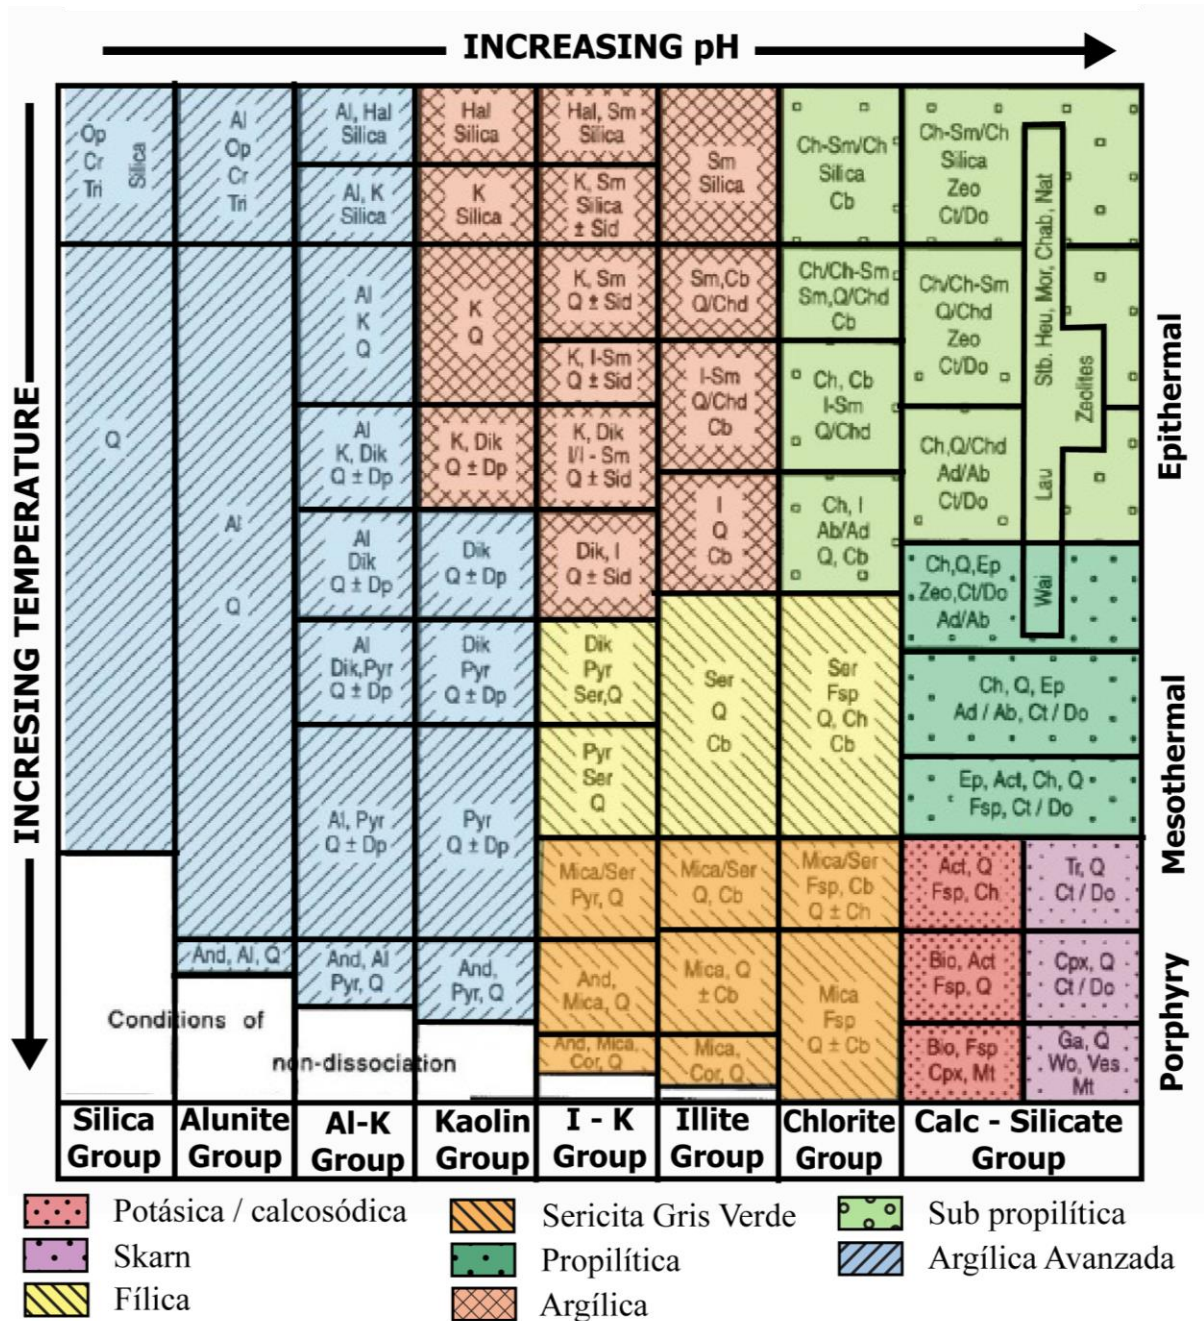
INCREASING pH

INCRESING TEMPERATURE

Op Cr Tri Silica

Q

Al Op Cr Tri

Al Q

And, Al, Q

Conditions of non-dissociation

Al, Hal Silica

Al, K Silica

Al K Q

Al K, Dik Q ± Dp

Al Dik Q ± Dp

Al Dik,Pyr Q ± Dp

Al, Pyr Q ± Dp

And, Al Pyr, Q

Hal Silica

K Silica

K Q

K, Dik Q ± Dp

Dik Q ± Dp

Dik Pyr Q ± Dp

Pyr Q ± Dp

And, Pyr, Q

Hal, Sm Silica

K, Sm Silica ± Sid

K, Sm Q ± Sid

K, I-Sm Q ± Sid

K, Dik I/I - Sm Q ± Sid

Dik, I Q ± Sid

Dik Pyr Ser,Q

Pyr Ser Q

Mica/Ser Pyr, Q

And, Mica, Q

And, Mica, Cor, Q

Sm Silica

Sm,Cb Q/Chd

I-Sm Q/Chd Cb

I Q Cb

Ser Q Cb

Mica/Ser Q, Cb

Mica, Q ± Cb

Mica, Cor, Q

Ch-Sm/Ch Silica Cb

Ch/Ch-Sm Sm,Q/Chd Cb

Ch, Cb I-Sm Q/Chd

Ch, I Ab/Ad Q, Cb

Ser Fsp Q, Ch Cb

Mica/Ser Fsp, Cb Q ± Ch

Mica Fsp Q ± Cb

Ch-Sm/Ch Silica Zeo Ct/Do

Ch/Ch-Sm Q/Chd Zeo Ct/Do

Ch,Q/Chd Ad/Ab Ct/Do

Stb, Heu, Mor, Chab, Nat

Zeolites

Lau

Wai

Ch,Q,Ep Zeo,Ct/Do Ad/Ab

Ch, Q, Ep Ad / Ab, Ct / Do

Ep, Act, Ch, Q Fsp, Ct / Do

Act, Q Fsp, Ch

Tr, Q Ct / Do

Bio, Act Fsp, Q

Cpx, Q Ct / Do

Bio, Fsp Cpx, Mt

Ga, Q Wo, Ves Mt

Epithermal

Mesothermal

Porphyry

| Silica Group | Alunite Group | Al-K Group | Kaolin Group | I - K Group | Illite Group | Chlorite Group | Calc - Silicate Group |
|---|---|---|---|---|---|---|---|

Potásica / calcosódica
Skarn
Fílica
Sericita Gris Verde
Propilítica
Argílica
Sub propilítica
Argílica Avanzada